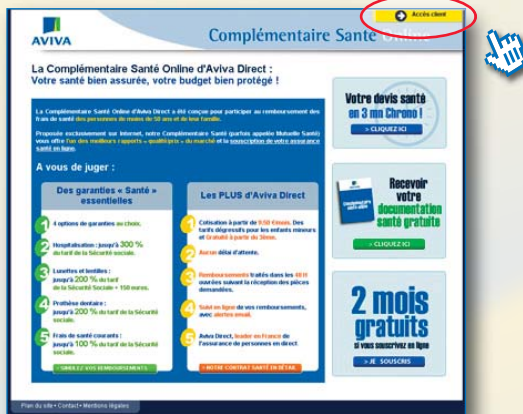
Accès client

AVIVA

Complémentaire Santé Online

La Complémentaire Santé Online d'Aviva Direct :
Votre santé bien assurée, votre budget bien protégé !

La Complémentaire Santé Online d'Aviva Direct a été conçue pour participer au remboursement des frais de santé des personnes de moins de 50 ans et de leur famille.

Proposée exclusivement sur Internet, notre Complémentaire Santé (parfois appelée Mutuelle Santé) vous offre l'un des meilleurs rapports « qualité/prix » du marché et la souscription de votre assurance santé en ligne.

A vous de juger :

Des garanties « Santé » essentielles

1 4 options de garanties au choix.

2 Hospitalisation : jusqu'à 300 % du tarif de la Sécurité sociale.

3 Lunettes et lentilles : jusqu'à 200 % du tarif de la Sécurité Sociale + 150 euros.

4 Prothèse dentaire : jusqu'à 200 % du tarif de la Sécurité sociale.

5 Frais de santé courants : jusqu'à 100 % du tarif de la Sécurité sociale.

> SIMULEZ VOS REMBOURSEMENTS

Les PLUS d'Aviva Direct

1 Cotisation à partir de 9,50 €/mois. Des tarifs dégressifs pour les enfants mineurs et Gratuité à partir du 3ème.

2 Aucun délai d'attente.

3 Remboursements traités dans les 48 H ouvrées suivant la réception des pièces demandées.

4 Suivi en ligne de vos remboursements, avec alertes email.

5 Aviva Direct, leader en France de l'assurance de personnes en direct.

> VOTRE CONTRAT SANTÉ EN DÉTAIL

Votre devis santé en 3 mn Chrono !

> CLIQUEZ ICI

Recevoir votre documentation santé gratuite

> CLIQUEZ ICI

2 mois gratuits
si vous souscrivez en ligne

> JE SOUSCRIS

Plan du site • Contact • Mentions légales